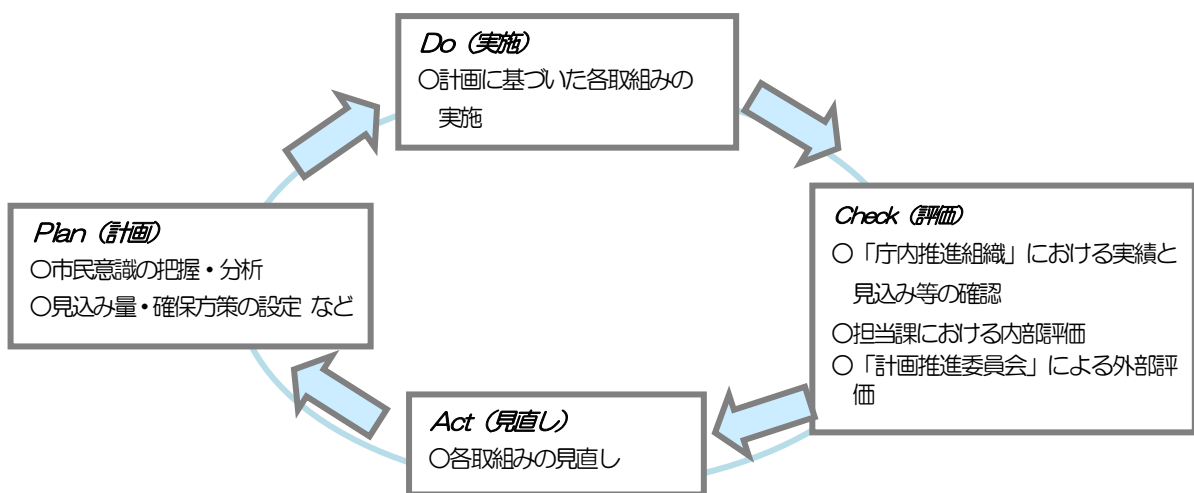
Do（実施）
○計画に基づいた各取組みの実施

Check（評価）
○「庁内推進組織」における実績と見込み等の確認
○担当課における内部評価
○「計画推進委員会」による外部評価

Act（見直し）
○各取組みの見直し

Plan（計画）
○市民意識の把握・分析
○見込み量・確保方策の設定 など